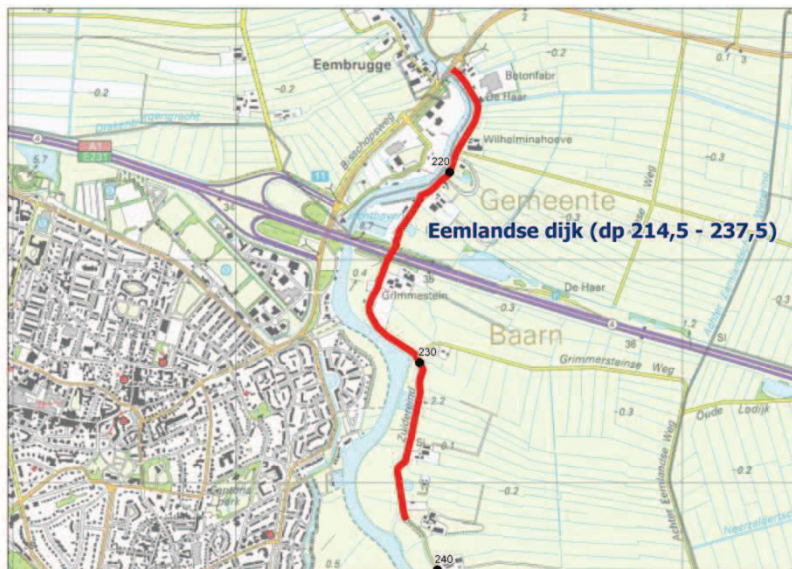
Eembrugge

Betonfabr

De Haar

Wilhelminahoeve

-0.2

-0.7

-0.2

0.1

3

2

A1

E231

4

11

220

Gemeente

Eemlandse dijk (dp 214,5 - 237,5)

-0.3

Weg

-0.3

De Haar

-0.3

0.4

Grimmestein

Baarn

4

1.2

36

230

Grimmersteinse Weg

Zuidereind

-2.2

-0.1

-0.3

Oude Lodijk

-0.2

-0.2

Achter Eemlandse Weg

0.5

240

5.7

34